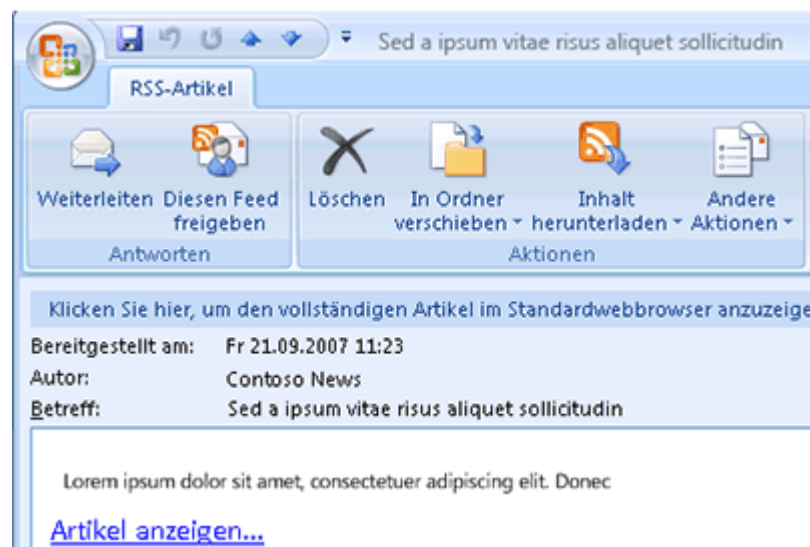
Sed a ipsum vitae risus aliquet sollicitudin

RSS-Artikel

Weiterleiten Diesen Feed freigeben
Antworten

Löschen In Ordner verschieben Inhalt herunterladen Andere Aktionen
Aktionen

Klicken Sie hier, um den vollständigen Artikel im Standardwebbrowser anzuzeige

Bereitgestellt am: Fr 21.09.2007 11:23
Autor: Contoso News
Betreff: Sed a ipsum vitae risus aliquet sollicitudin

Lorem ipsum dolor sit amet, consectetuer adipiscing elit. Donec

Artikel anzeigen...